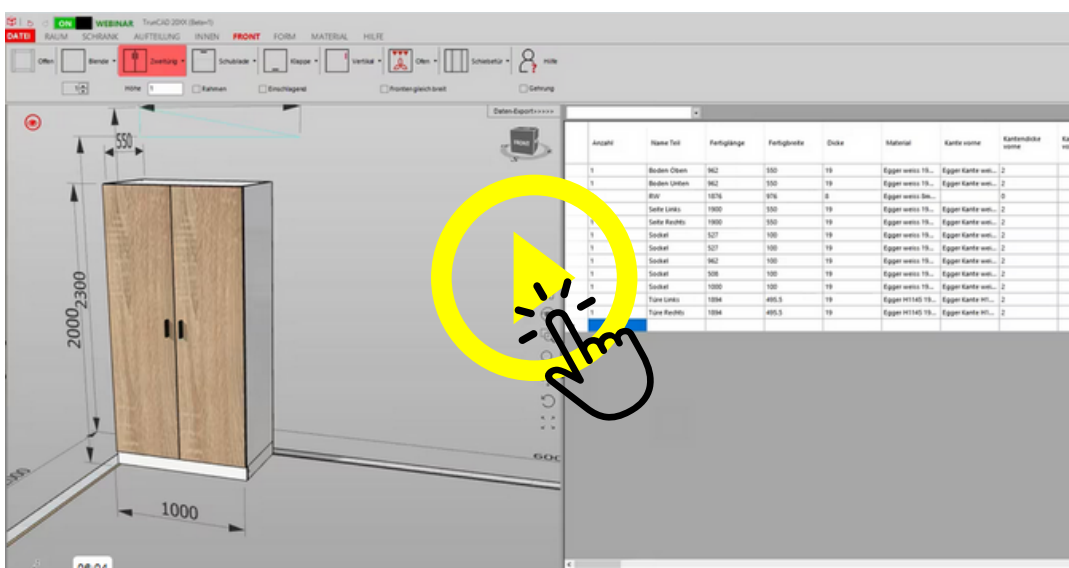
ON WEBINAR TrueCAD 20XX (Beta+1)

DATEI RAUM SCHRANK AUFTEILUNG INNEN FRONT FORM MATERIAL HILFE

Offen Blende Zweitürig Schublade Klappe Vertikal Offen Schiebetür Hilfe

Höhe 1 Rahmen Einschlagend Fronten gleich breit Gehrung

Daten-Export>>>>>

FRONT

550

2000 2300

1000

600

| Anzahl | Name Teil | Fertiglänge | Fertigbreite | Dicke | Material | Kante vorne | Kantendicke vorne |
|---|---|---|---|---|---|---|---|
| 1 | Boden Oben | 962 | 550 | 19 | Egger weiss 19... | Egger Kante wei... | 2 |
| 1 | Boden Unten | 962 | 550 | 19 | Egger weiss 19... | Egger Kante wei... | 2 |
| 1 | RW | 1876 | 976 | 8 | Egger weiss 8m... | | 0 |
| 1 | Seite Links | 1900 | 550 | 19 | Egger weiss 19... | Egger Kante wei... | 2 |
| 1 | Seite Rechts | 1900 | 550 | 19 | Egger weiss 19... | Egger Kante wei... | 2 |
| 1 | Sockel | 527 | 100 | 19 | Egger weiss 19... | Egger Kante wei... | 2 |
| 1 | Sockel | 527 | 100 | 19 | Egger weiss 19... | Egger Kante wei... | 2 |
| 1 | Sockel | 962 | 100 | 19 | Egger weiss 19... | Egger Kante wei... | 2 |
| 1 | Sockel | 508 | 100 | 19 | Egger weiss 19... | Egger Kante wei... | 2 |
| 1 | Sockel | 1000 | 100 | 19 | Egger weiss 19... | Egger Kante wei... | 2 |
| 1 | Türe Links | 1894 | 495.5 | 19 | Egger H1145 19... | Egger Kante H1... | 2 |
| 1 | Türe Rechts | 1894 | 495.5 | 19 | Egger H1145 19... | Egger Kante H1... | 2 |

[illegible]